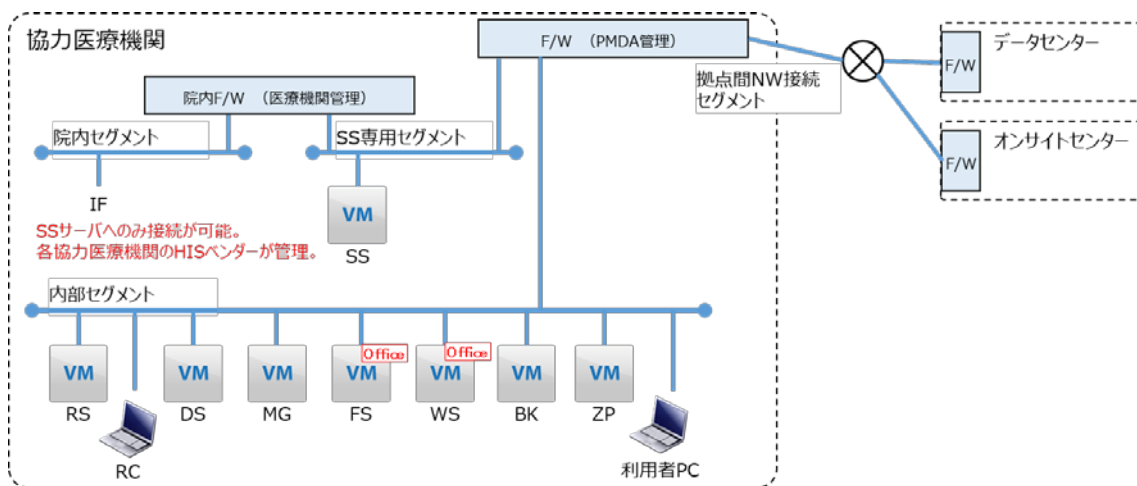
協力医療機関

F/W （PMDA管理）

院内F/W （医療機関管理）

院内セグメント

SS専用セグメント

IF

SSサーバへのみ接続が可能。
各協力医療機関のHISベンダーが管理。

VM

SS

内部セグメント

VM
RS

RC

VM
DS

VM
MG

Office
VM
FS

Office
VM
WS

VM
BK

VM
ZP

利用者PC

拠点間NW接続
セグメント

F/W
データセンター

F/W
オンサイトセンター